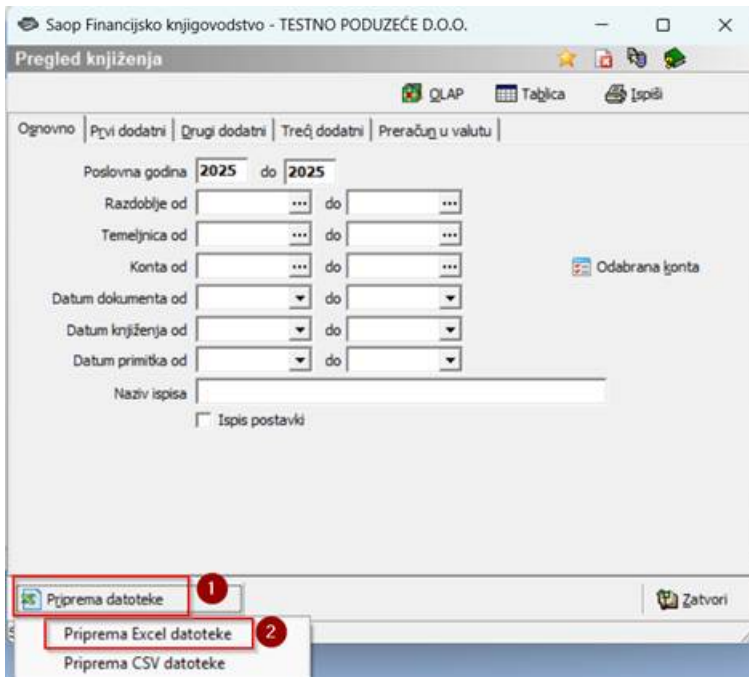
Saop Financijsko knjigovodstvo - TESTNO PODUZEĆE D.O.O.

Pregled knjiženja

OLAP Tablica Ispiši

Osnovno | Prvi dodatni | Drugi dodatni | Treći dodatni | Preračun u valutu

Poslovna godina 2025 do 2025
Razdoblje od ... do ...
Temeljnica od ... do ...
Konta od ... do ...
Odabrana konta
Datum dokumenta od do
Datum knjiženja od do
Datum primitka od do
Naziv ispisa
Ispis postavki

Priprema datoteke 1
Zatvori

Priprema Excel datoteke 2
Priprema CSV datoteke